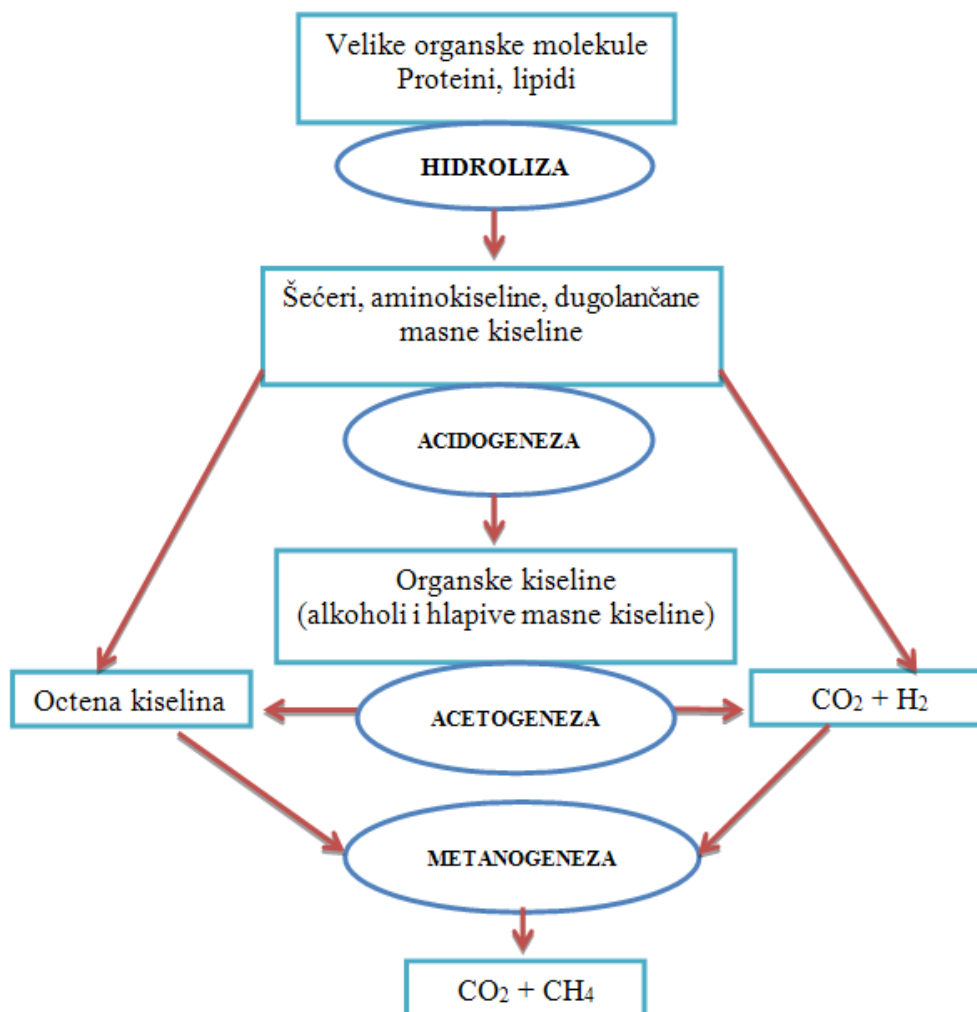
Velike organske molekule
Proteini, lipidi

HIDROLIZA

Šećeri, aminokiseline, dugolančane masne kiseline

ACIDOGENEZA

Organske kiseline
(alkoholi i hlapive masne kiseline)

Octena kiselina

ACETOGENEZA

$CO_2 + H_2$

METANOGENEZA

$CO_2 + CH_4$